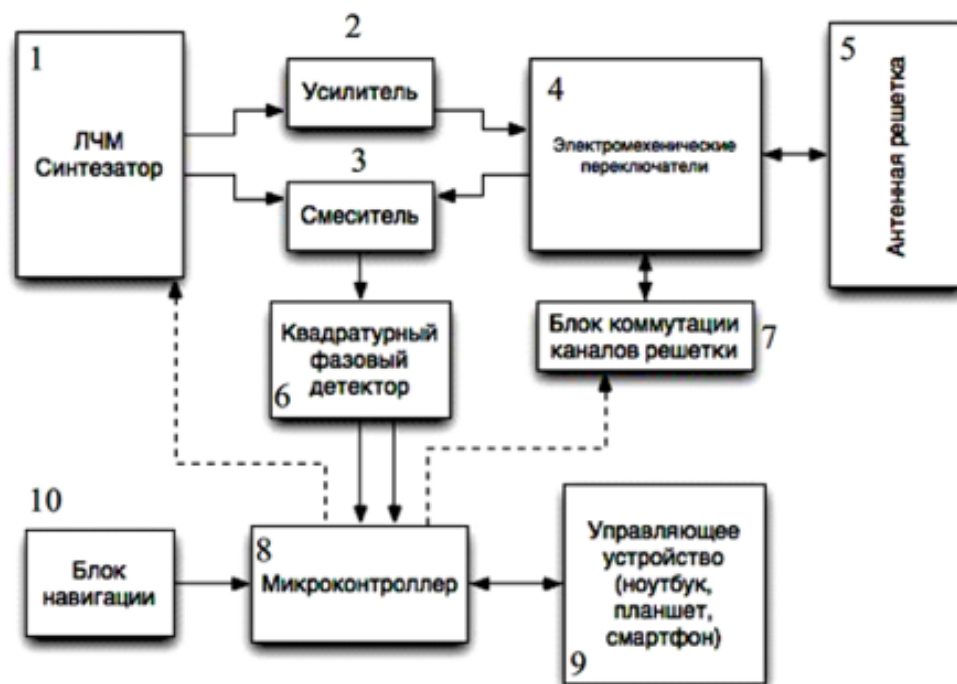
1
ЛЧМ Синтезатор

2
Усилитель

3
Смеситель

4
Электромехенические переключатели

5
Антенная решетка

Квадратурный фазовый детектор
6

Блок коммутации каналов решетки
7

10
Блок навигации

8
Микроконтроллер

Управляющее устройство (ноутбук, планшет, смартфон)
9